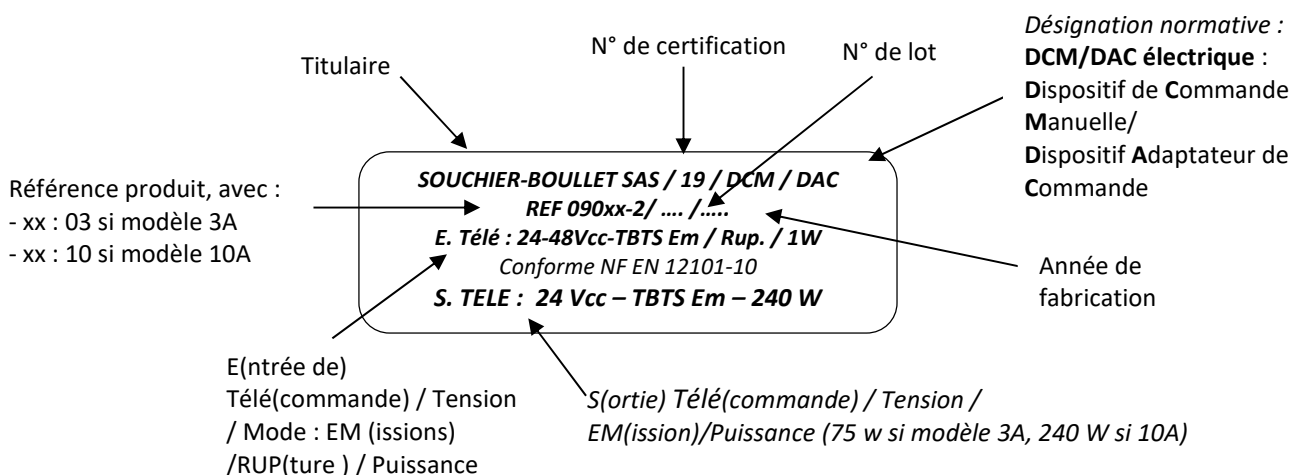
Titulaire

N° de certification

N° de lot

Désignation normative :
DCM/DAC électrique :
Dispositif de Commande Manuelle/
Dispositif Adaptateur de Commande

Référence produit, avec :
- xx : 03 si modèle 3A
- xx : 10 si modèle 10A

SOUCHIER-BOULLET SAS / 19 / DCM / DAC
REF 090xx-2/ …. /…..
E. Télé : 24-48Vcc-TBTS Em / Rup. / 1W
Conforme NF EN 12101-10
S. TELE : 24 Vcc – TBTS Em – 240 W

Année de fabrication

E(ntrée de) Télé(commande) / Tension / Mode : EM (issions) /RUP(ture ) / Puissance

S(ortie) Télé(commande) / Tension / EM(ission)/Puissance (75 w si modèle 3A, 240 W si 10A)